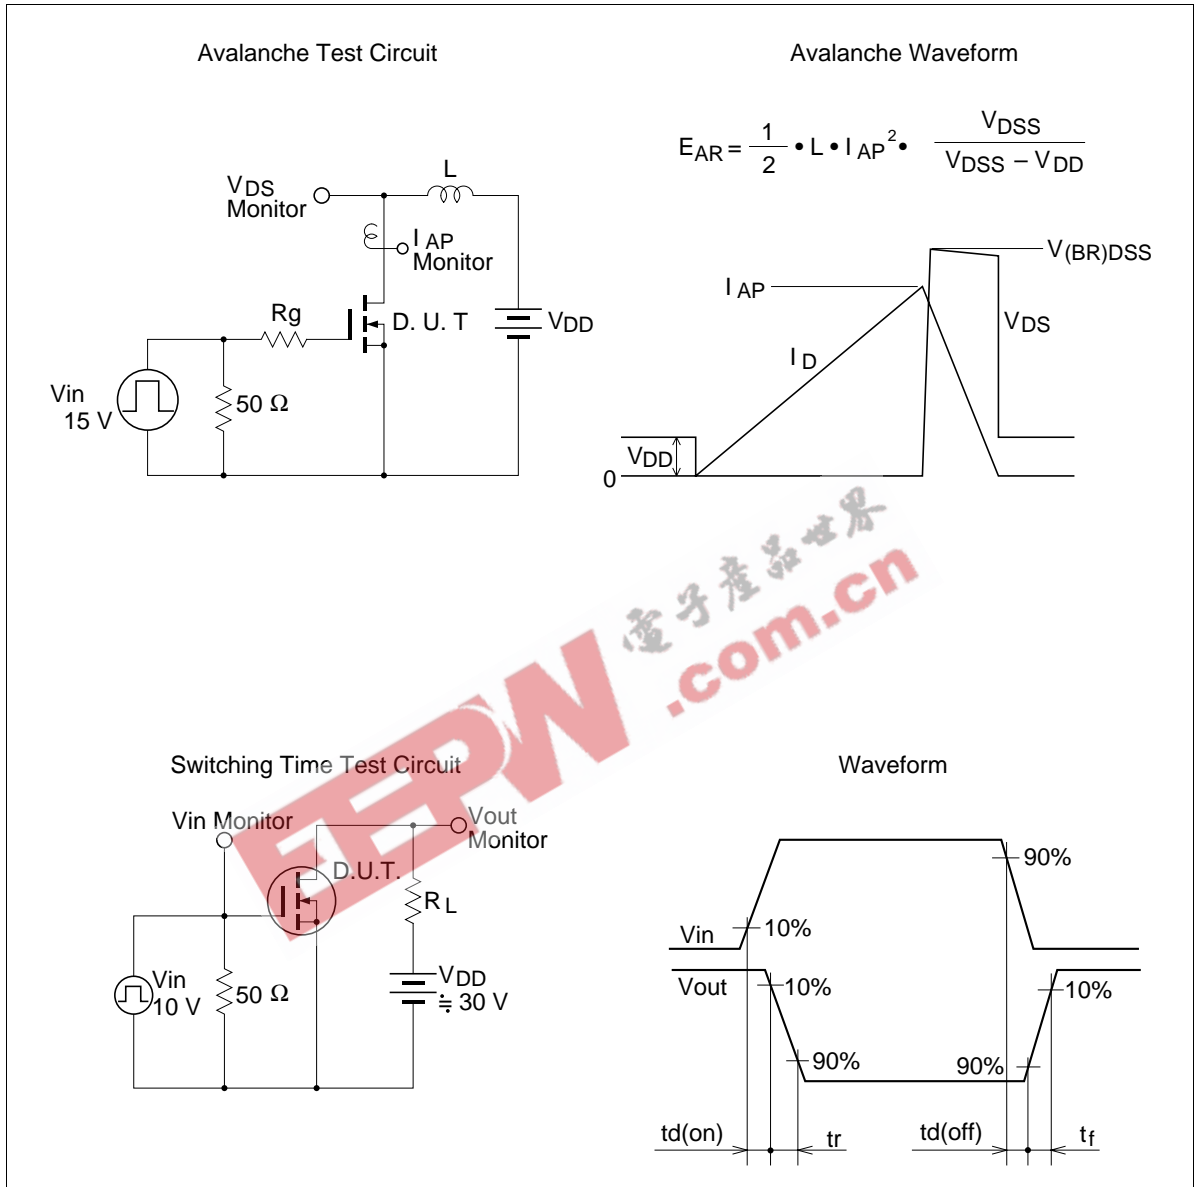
Avalanche Test Circuit

Avalanche Waveform

$E_{AR} = \frac{1}{2} \bullet L \bullet I_{AP}^2 \bullet \frac{V_{DSS}}{V_{DSS} - V_{DD}}$

$V_{DS}$ Monitor

L

$I_{AP}$ Monitor

Rg

D. U. T

$V_{DD}$

Vin 15 V

50 Ω

$V_{(BR)DSS}$

$I_{AP}$

$V_{DS}$

$I_D$

$V_{DD}$

0

电子产品世界

EEPW .com.cn

Switching Time Test Circuit

Waveform

Vin Monitor

Vout Monitor

D.U.T.

$R_L$

$V_{DD}$ ≒ 30 V

Vin 10 V

50 Ω

90%

Vin

10%

Vout

10%

10%

90%

90%

td(on)

tr

td(off)

$t_f$